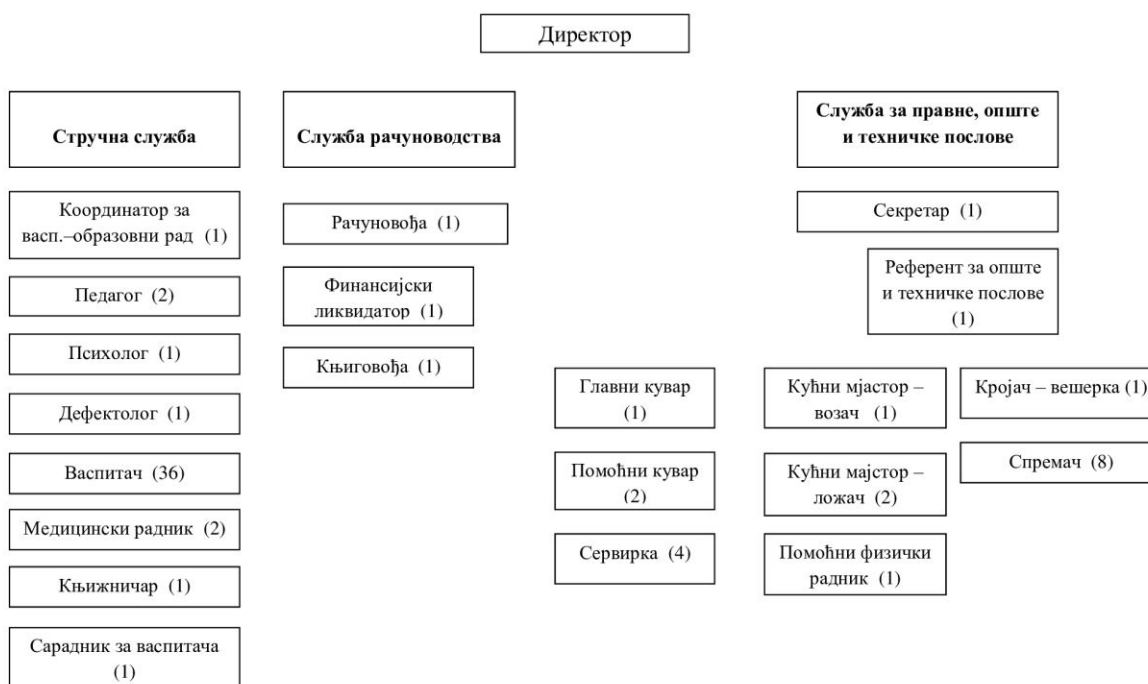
Директор

**Стручна служба**

**Служба рачуноводства**

**Служба за правне, опште и техничке послове**

Координатор за васп.–образовни рад (1)

Педагог (2)

Психолог (1)

Дефектолог (1)

Васпитач (36)

Медицински радник (2)

Књижничар (1)

Сарадник за васпитача (1)

Рачуновођа (1)

Финансијски ликвидатор (1)

Књиговођа (1)

Секретар (1)

Референт за опште и техничке послове (1)

Главни кувар (1)

Помоћни кувар (2)

Сервирка (4)

Кућни мјастор – возач (1)

Кућни мајстор – ложач (2)

Помоћни физички радник (1)

Кројач – вешерка (1)

Спремач (8)